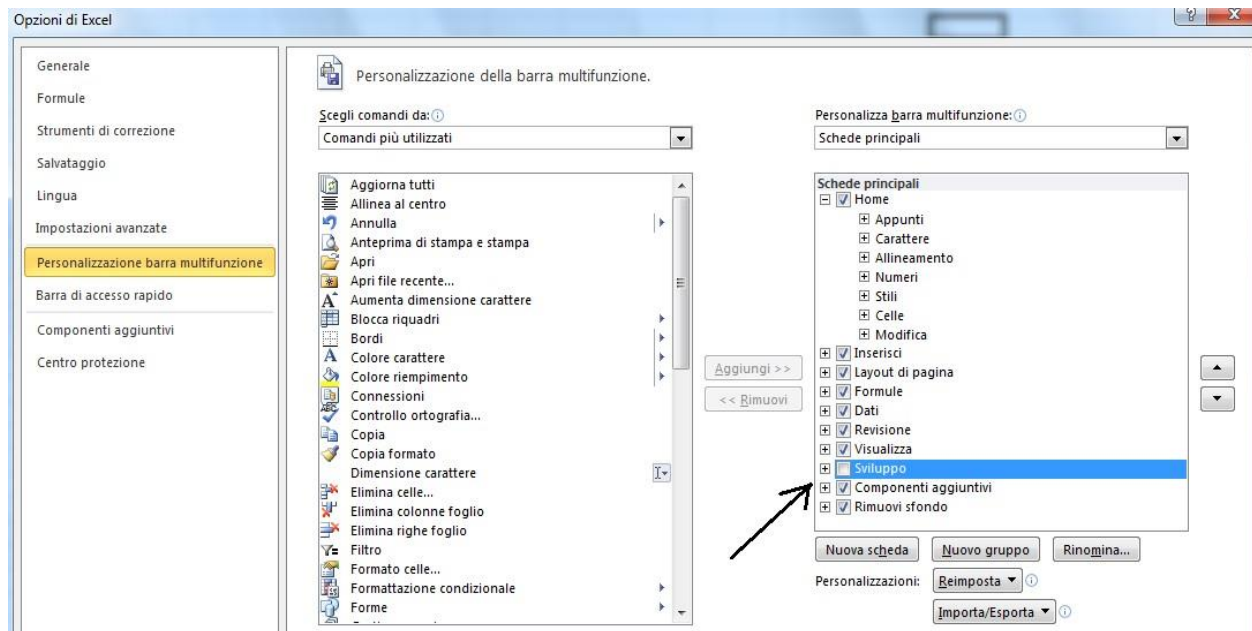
Opzioni di Excel

Generale
Formule
Strumenti di correzione
Salvataggio
Lingua
Impostazioni avanzate
Personalizzazione barra multifunzione
Barra di accesso rapido
Componenti aggiuntivi
Centro protezione

Personalizzazione della barra multifunzione.

Scegli comandi da:
Comandi più utilizzati

Aggiorna tutti
Allinea al centro
Annulla
Anteprima di stampa e stampa
Apri
Apri file recente...
Aumenta dimensione carattere
Blocca riquadri
Bordi
Colore carattere
Colore riempimento
Connessioni
Controllo ortografia...
Copia
Copia formato
Dimensione carattere
Elimina celle...
Elimina colonne foglio
Elimina righe foglio
Filtro
Formato celle...
Formattazione condizionale
Forme

Aggiungi >>
<< Rimuovi

Personalizza barra multifunzione:
Schede principali

Schede principali
Home
Appunti
Carattere
Allineamento
Numeri
Stili
Celle
Modifica
Inserisci
Layout di pagina
Formule
Dati
Revisione
Visualizza
Sviluppo
Componenti aggiuntivi
Rimuovi sfondo

Nuova scheda
Nuovo gruppo
Rinomina...
Personalizzazioni:
Reimposta
Importa/Esporta